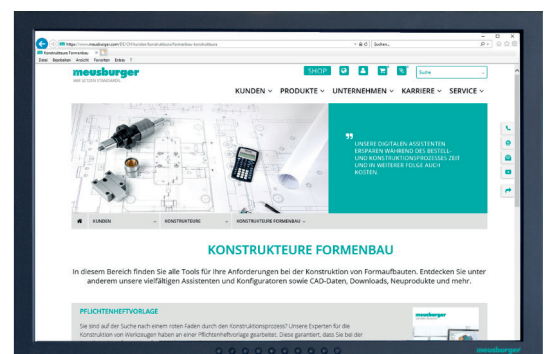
https://www.meusburger.com/DE/CH/kunden/konstrukteure/formenbau-konstrukteure

Suchen...

Konstrukteure Formenbau

Datei Bearbeiten Ansicht Favoriten Extras ?

meusburger
WIR SETZEN STANDARDS

SHOP

Suche

KUNDEN ∨ PRODUKTE ∨ UNTERNEHMEN ∨ KARRIERE ∨ SERVICE ∨

UNSERE DIGITALEN ASSISTENTEN ERSPAREN WÄHREND DES BESTELL- UND KONSTRUKTIONSPROZESSES ZEIT UND IN WEITERER FOLGE AUCH KOSTEN.

KUNDEN

KONSTRUKTEURE

KONSTRUKTEURE FORMENBAU

KONSTRUKTEURE FORMENBAU

In diesem Bereich finden Sie alle Tools für Ihre Anforderungen bei der Konstruktion von Formaufbauten. Entdecken Sie unter anderem unsere vielfältigen Assistenten und Konfiguratoren sowie CAD-Daten, Downloads, Neuprodukte und mehr.

PFLICHTENHEFTVORLAGE

Sie sind auf der Suche nach einem roten Faden durch den Konstruktionsprozess? Unsere Experten für die Konstruktion von Werkzeugen haben an einer Pflichtenheftvorlage gearbeitet. Diese garantiert, dass Sie bei der

meusburger

meusburger